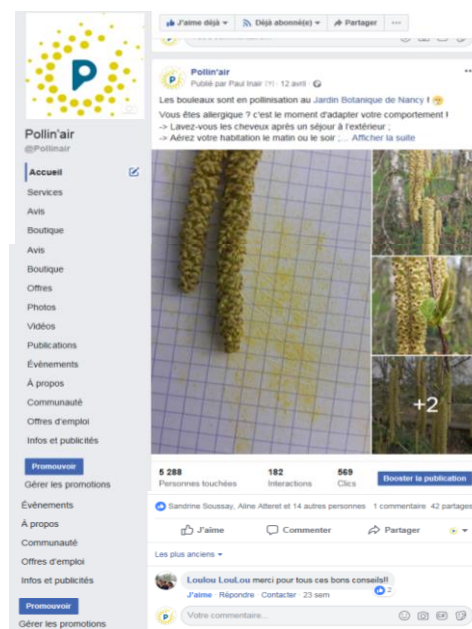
Pollin'air
@Pollinair

Accueil
Services
Avis
Boutique
Avis
Boutique
Offres
Photos
Vidéos
Publications
Événements
À propos
Communauté
Offres d'emploi
Infos et publicités
Promouvoir
Gérer les promotions
Événements
À propos
Communauté
Offres d'emploi
Infos et publicités
Promouvoir
Gérer les promotions

J'aime déjà
Déjà abonné(e)
Partager
...

Pollin'air
Publié par Paul Inair · 12 avril ·

Les bouleaux sont en pollinisation au Jardin Botanique de Nancy !
Vous êtes allergique ? c'est le moment d'adapter votre comportement !
-> Lavez-vous les cheveux après un séjour à l'extérieur ;
-> Aérez votre habitation le matin ou le soir ;... Afficher la suite

+2

5 288
Personnes touchées
182
Interactions
569
Clics
Booster la publication

Sandrine Soussay, Aline Atteret et 14 autres personnes 1 commentaire 42 partages

J'aime
Commenter
Partager

Les plus anciens

Loulou LouLou merci pour tous ces bons conseils!!
J'aime · Répondre · Contacter · 23 sem

Votre commentaire...